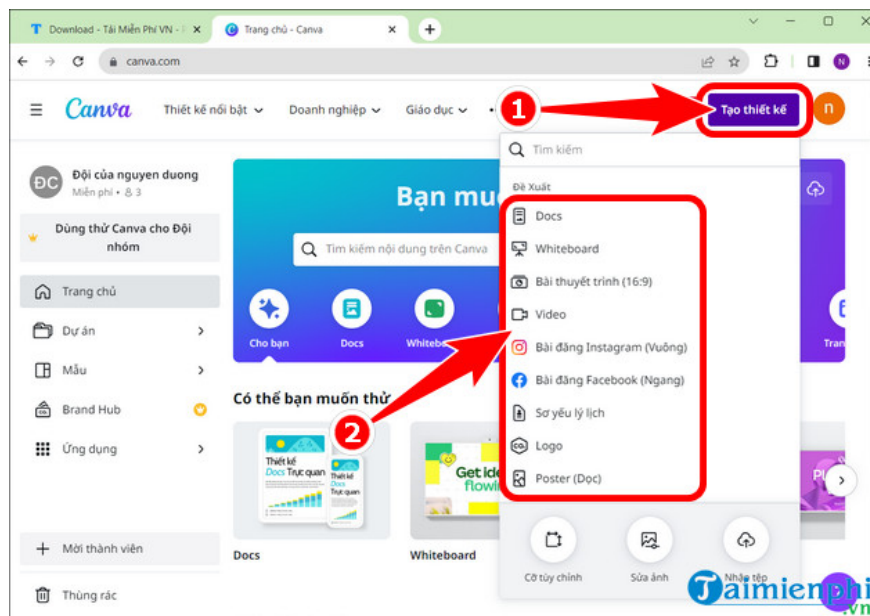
Download - Tải Miễn Phí VN - Ph
Trang chủ - Canva
canva.com
Canva
Thiết kế nổi bật
Doanh nghiệp
Giáo dục
1
Tạo thiết kế
n
Đội của nguyen duong
Miễn phí • 3
Dùng thử Canva cho Đội nhóm
Trang chủ
Dự án
Mẫu
Brand Hub
Ứng dụng
Mời thành viên
Thùng rác
Bạn muố
Tìm kiếm nội dung trên Canva
Cho bạn
Docs
Whiteboa
Tran
Có thể bạn muốn thử
2
Thiết kế Docs Trực quan
Thiết kế Docs Trực quan
Get ide flowi
Docs
Whiteboard
Tìm kiếm
Đề Xuất
Docs
Whiteboard
Bài thuyết trình (16:9)
Video
Bài đăng Instagram (Vuông)
Bài đăng Facebook (Ngang)
Sơ yếu lý lịch
Logo
Poster (Dọc)
Cỡ tùy chỉnh
Sửa ảnh
Nhập tệp
Taimienphi .vn